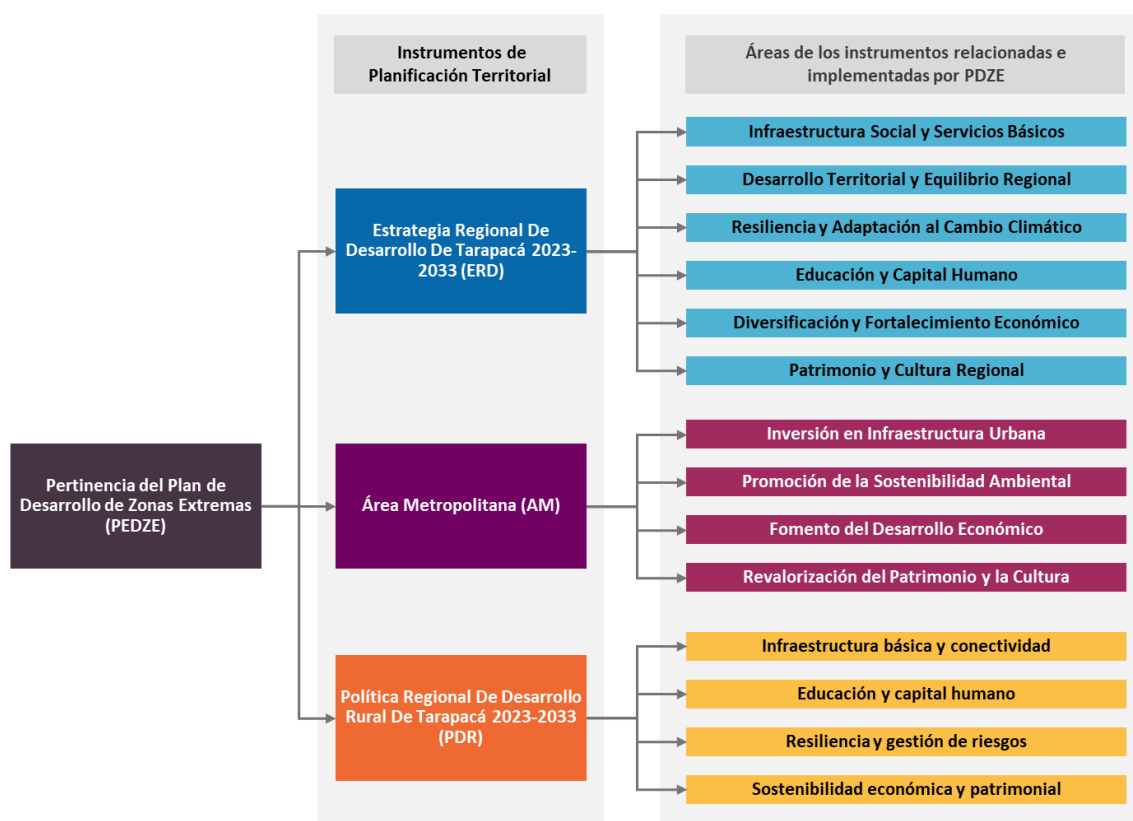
Instrumentos de Planificación Territorial

Áreas de los instrumentos relacionadas e implementadas por PDZE

Pertinencia del Plan de Desarrollo de Zonas Extremas (PEDZE)

Estrategia Regional De Desarrollo De Tarapacá 2023-2033 (ERD)

Infraestructura Social y Servicios Básicos

Desarrollo Territorial y Equilibrio Regional

Resiliencia y Adaptación al Cambio Climático

Educación y Capital Humano

Diversificación y Fortalecimiento Económico

Patrimonio y Cultura Regional

Área Metropolitana (AM)

Inversión en Infraestructura Urbana

Promoción de la Sostenibilidad Ambiental

Fomento del Desarrollo Económico

Revalorización del Patrimonio y la Cultura

Política Regional De Desarrollo Rural De Tarapacá 2023-2033 (PDR)

Infraestructura básica y conectividad

Educación y capital humano

Resiliencia y gestión de riesgos

Sostenibilidad económica y patrimonial